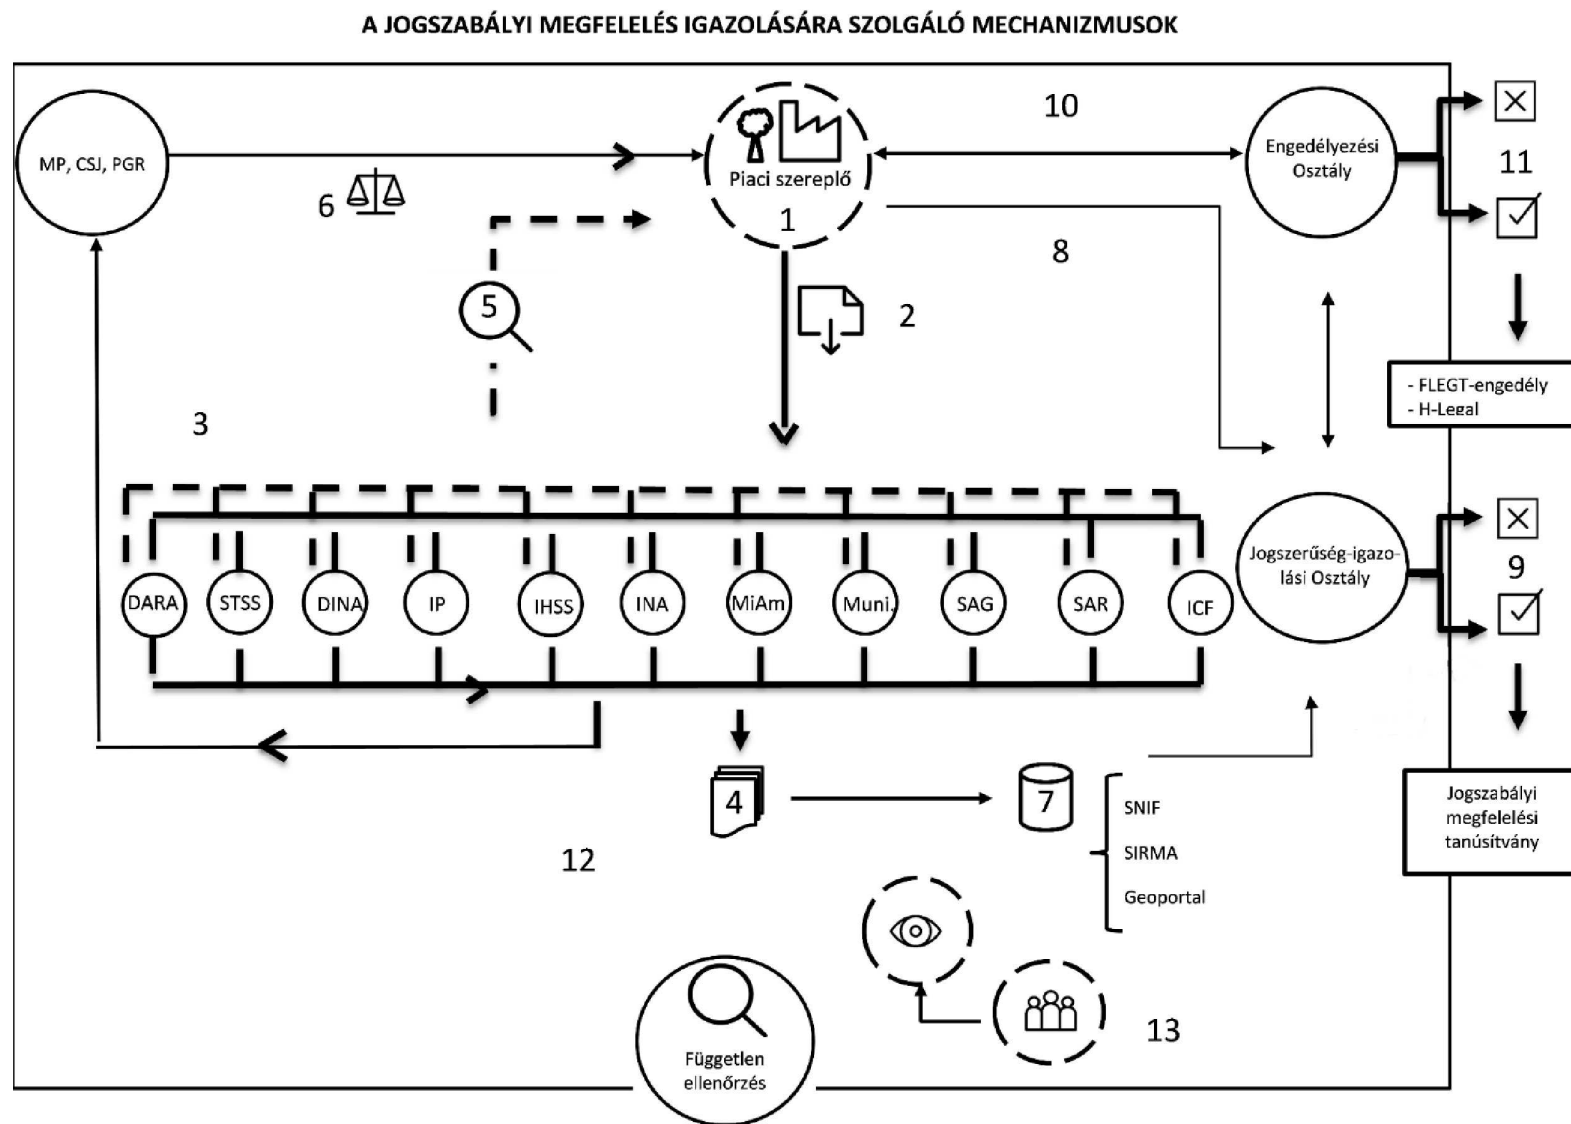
A JOGSZABÁLYI MEGFELELÉS IGAZOLÁSÁRA SZOLGÁLÓ MECHANIZMUSOK

MP, CSJ, PGR

6

Piaci szereplő

1

10

Engedélyezési Osztály

11

8

5

2

- FLEGT-engedély
- H-Legal

3

DARA STSS DINA IP IHSS INA MiAm Muni. SAG SAR ICF

Jogszerűség-igazolási Osztály

9

4

7

SNIF

SIRMA

Geoportal

Jogszabályi megfelelési tanúsítvány

12

13

Független ellenőrzés